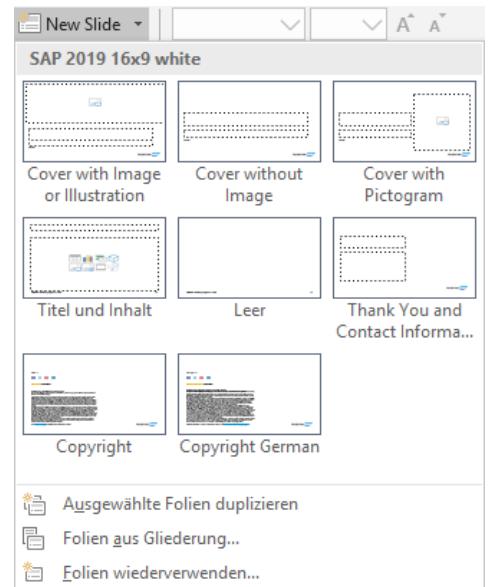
New Slide

SAP 2019 16x9 white

Cover with Image or Illustration

Cover without Image

Cover with Pictogram

Titel und Inhalt

Leer

Thank You and Contact Informa...

Copyright

Copyright German

Ausgewählte Folien duplizieren

Folien aus Gliederung...

Folien wiederverwenden...